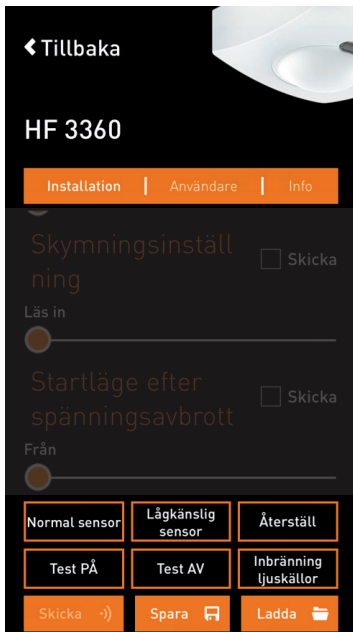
Tillbaka

HF 3360

Installation | Användare | Info

Skymningsinställning

Skicka

Läs in

Startläge efter spänningsavbrott

Skicka

Från

Normal sensor

Lågkänslig sensor

Återställ

Test PÅ

Test AV

Inbränning ljuskällor

Skicka

Spara

Ladda